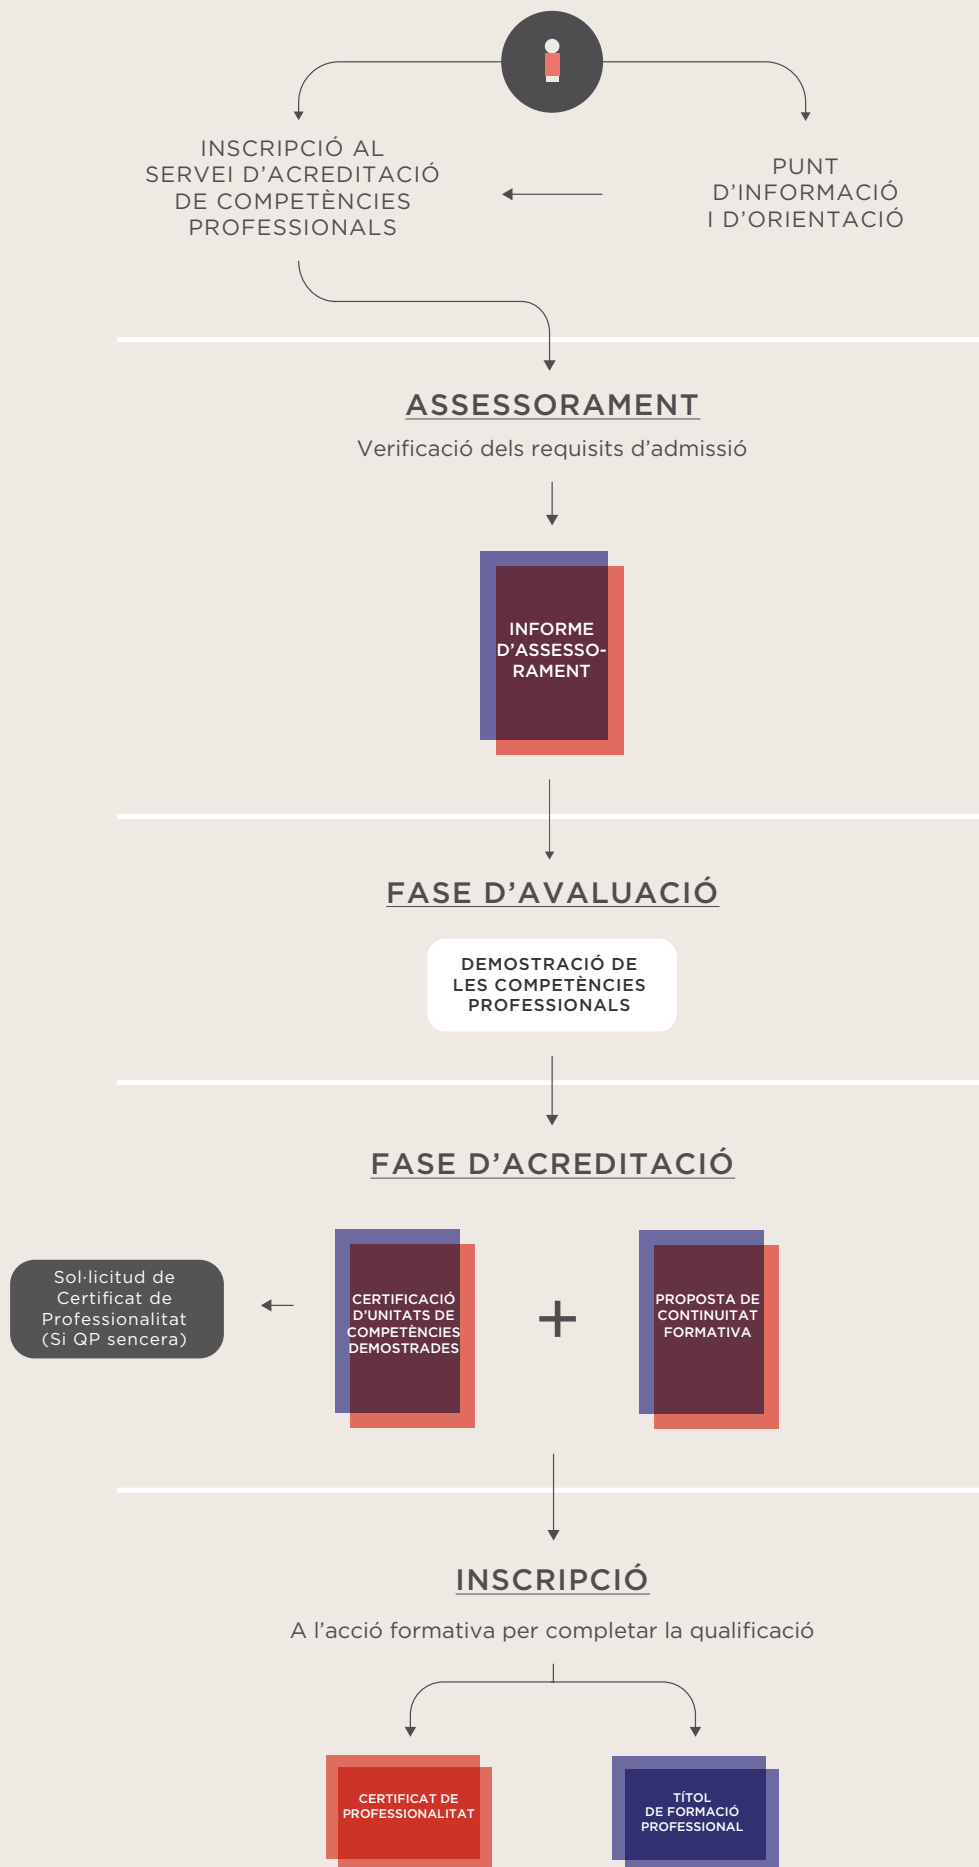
INSCRIPCIÓ AL SERVEI D'ACREDITACIÓ DE COMPETÈNCIES PROFESSIONALS

PUNT D'INFORMACIÓ I D'ORIENTACIÓ

ASSESSORAMENT

Verificació dels requisits d'admissió

INFORME D'ASSESSORAMENT

FASE D'AVALUACIÓ

DEMOSTRACIÓ DE LES COMPETÈNCIES PROFESSIONALS

FASE D'ACREDITACIÓ

Sol·licitud de Certificat de Professionalitat (Si QP sencera)

CERTIFICACIÓ D'UNITATS DE COMPETÈNCIES DEMOSTRADES

+

PROPOSTA DE CONTINUITAT FORMATIVA

INSCRIPCIÓ

A l'acció formativa per completar la qualificació

CERTIFICAT DE PROFESSIONALITAT

TÍTOL DE FORMACIÓ PROFESSIONAL